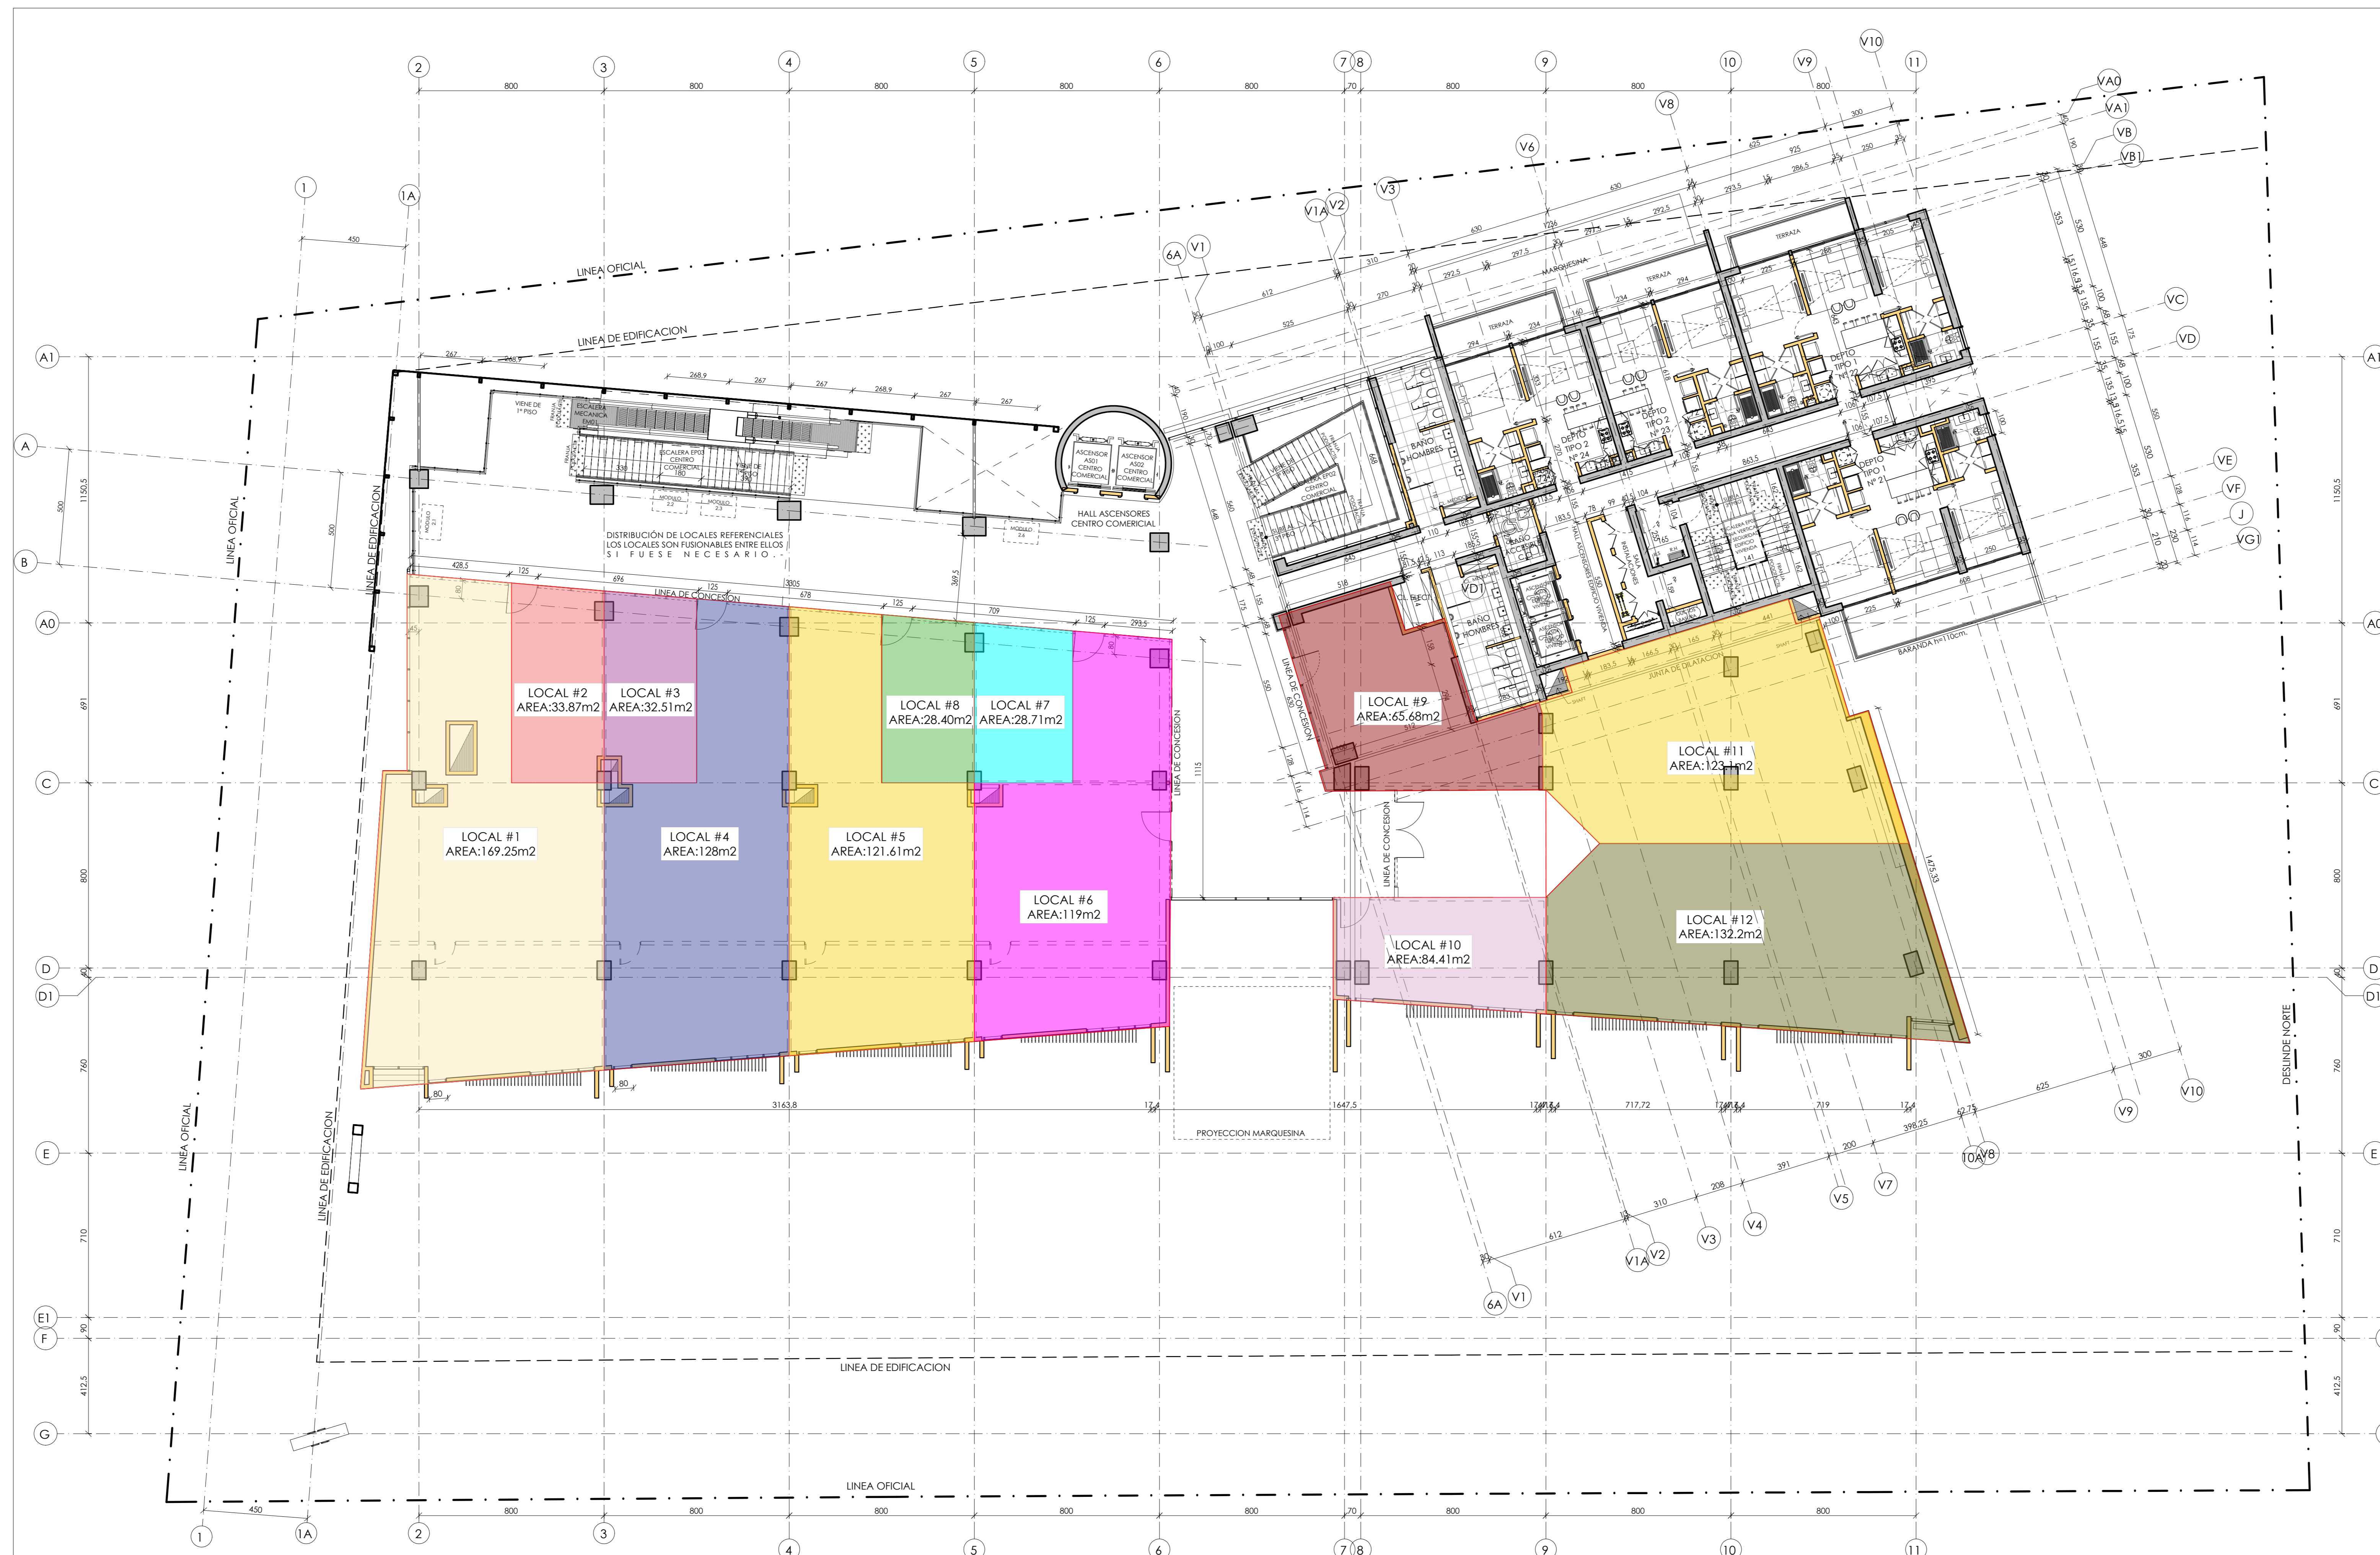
2 3 4 5 6 7 8 9 10 V9 V10 11

800 800 800 800 800 70 800 800 800

LINEA OFICIAL

LINEA DE EDIFICACION

LINEA DE EDIFICACION

LINEA OFICIAL

LINEA DE CONCESION

DISTRIBUCIÓN DE LOCALES REFERENCIALES
LOS LOCALES SON FUSIONABLES ENTRE ELLOS
SI FUESE NECESARIO.-

HALL ASCENSORES
CENTRO COMERCIAL

ASCENSOR AS01 CENTRO COMERCIAL

ASCENSOR AS02 CENTRO COMERCIAL

ESCALERA MECANICA EM01

ESCALERA EP03 CENTRO COMERCIAL

VIENE DE 1° PISO

LOCAL #1
AREA:169.25m2

LOCAL #2
AREA:33.87m2

LOCAL #3
AREA:32.51m2

LOCAL #4
AREA:128m2

LOCAL #5
AREA:121.61m2

LOCAL #6
AREA:119m2

LOCAL #7
AREA:28.71m2

LOCAL #8
AREA:28.40m2

LOCAL #9
AREA:65.68m2

LOCAL #10
AREA:84.41m2

LOCAL #11
AREA:123.1m2

LOCAL #12
AREA:132.2m2

LINEA DE CONCESION

LINEA DE CONCESION

LINEA DE CONCESION

PROYECCION MARQUESINA

JUNTA DE DILATACION

BARANDA h=110cm.

MARQUESINA

TERRAZA

BAÑO HOMBRES

BAÑO HOMBRES

DEPTO TIPO 2 N° 24

DEPTO TIPO 2 N° 23

DEPTO TIPO 1 N° 22

DEPTO TIPO 1 N° 21

HALL ACCESO EDIFICIO VIVIENDA

DESLINDE NORTE

LINEA DE EDIFICACION

LINEA OFICIAL

A1 A B A0 C D D1 E E1 F G

1 1A V1 6A V1A V2 V3 V4 V5 V6 V7 V8 V9 V10 VA0 VA1 VB VB1 VC VD VE VF J VG1 10A

450 3163.8 17.4 1647.5 717.72 719 625 300 612 310 208 391 200 396.25 62.75

1150.5 500 691 800 760 710 90 412.5 1115 1475.33